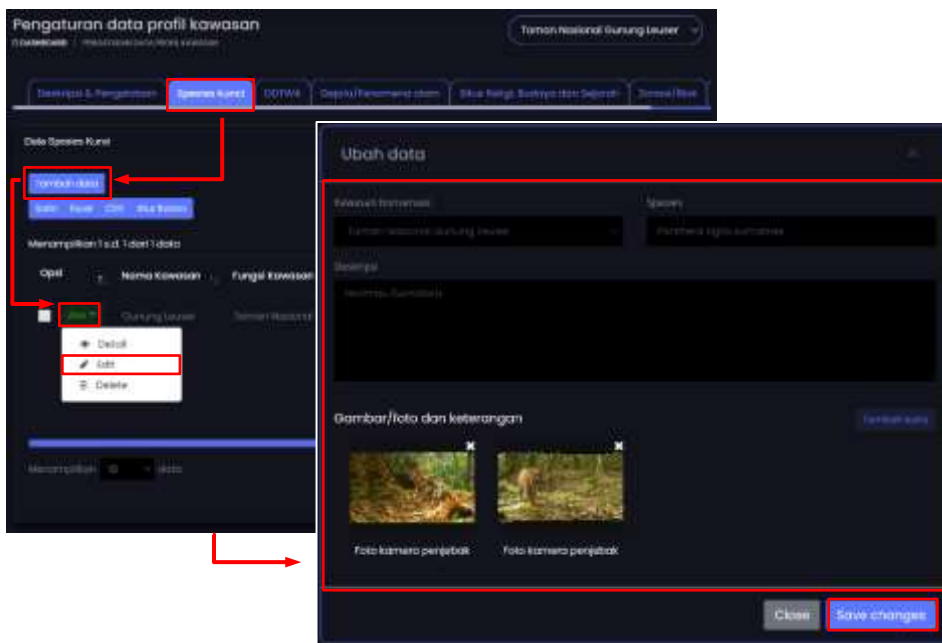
Pengaturan data profil kawasan

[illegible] / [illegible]

Taman Nasional Gunung Leuser

Deskripsi & Pengelolaan | Spesies Kunci | ODTWA | Gejala/Fenomena alam | Situs Religi, Budaya dan Sejarah | Zonasi/Blok

Data Spesies Kunci

Tambah data

Salin | Excel | CSV | Atur Kolom

Menampilkan 1 s.d. 1 dari 1 data

Opsi | Nama Kawasan | Fungsi Kawasan

Aksi | Gunung Leuser | Taman Nasional

Detail
Edit
Delete

Menampilkan 10 data

Ubah data

Kawasan konservasi | Spesies

Taman Nasional Gunung Leuser | Panthera tigris sumatrae

Deskripsi

Harimau Sumatera

Gambar/foto dan keterangan

Tambah baris

Foto kamera penjebak

Foto kamera penjebak

Close | Save changes